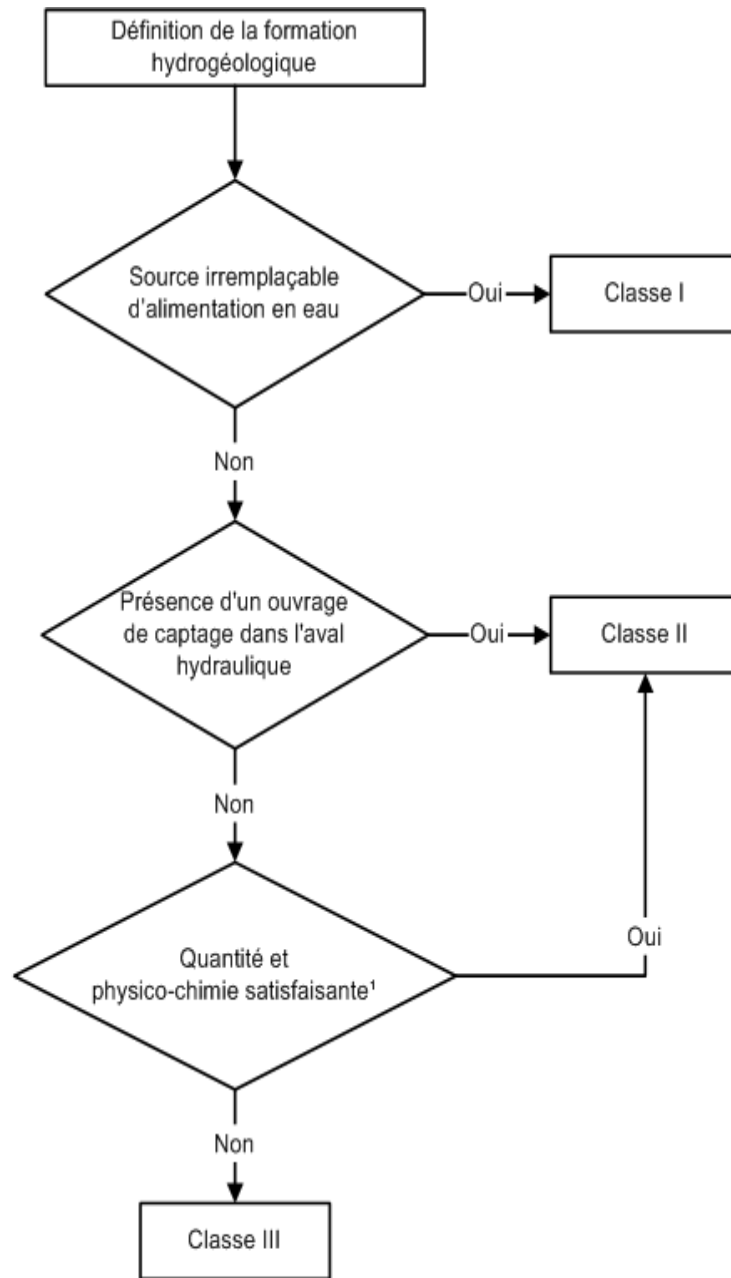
Définition de la formation hydrogéologique

Source irremplaçable d'alimentation en eau

Oui

Classe I

Non

Présence d'un ouvrage de captage dans l'aval hydraulique

Oui

Classe II

Non

Quantité et physico-chimie satisfaisante¹

Oui

Non

Classe III